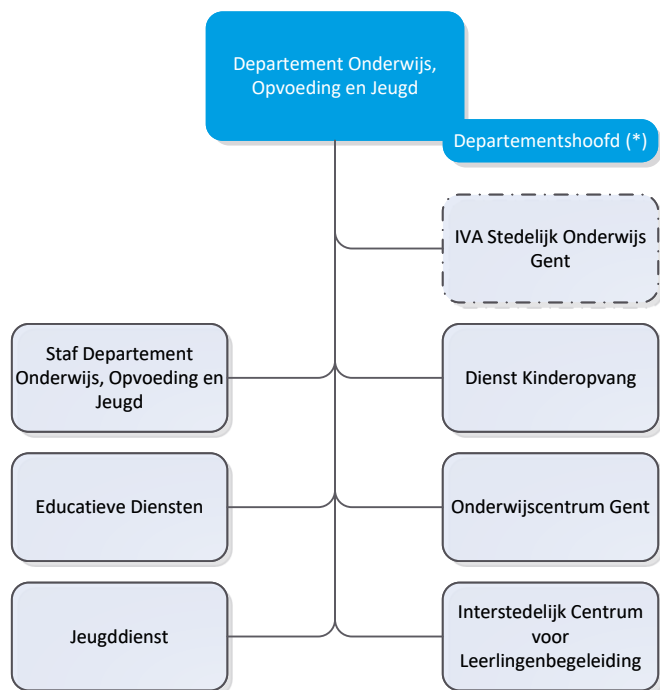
Departement Onderwijs, Opvoeding en Jeugd

Departementshoofd (*)

IVA Stedelijk Onderwijs Gent

Staf Departement Onderwijs, Opvoeding en Jeugd

Dienst Kinderopvang

Educatieve Diensten

Onderwijscentrum Gent

Jeugddienst

Interstedelijk Centrum voor Leerlingenbegeleiding